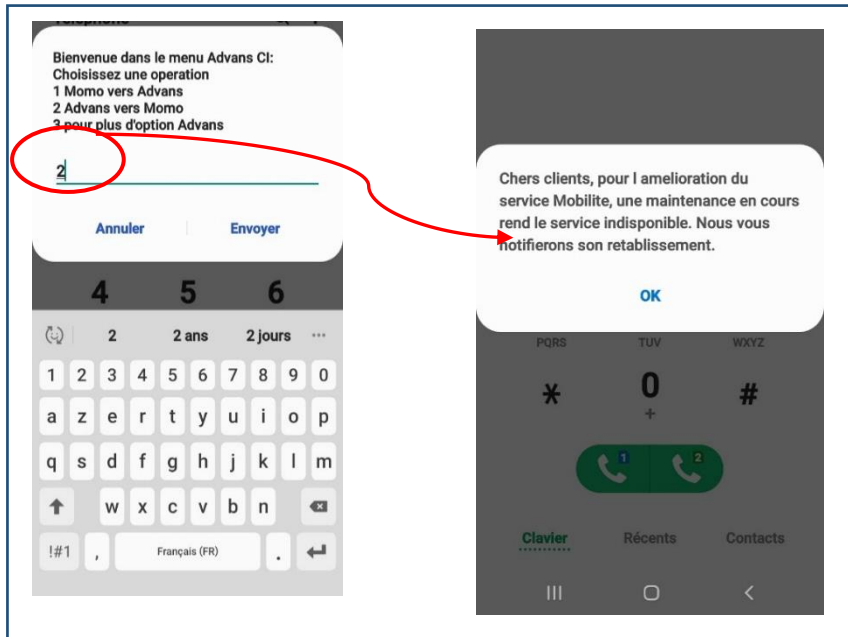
Téléphone

Bienvenue dans le menu Advans CI:
Choisissez une operation
1 Momo vers Advans
2 Advans vers Momo
3 pour plus d'option Advans

2

Annuler Envoyer

4 5 6

2 2 ans 2 jours ...

1 2 3 4 5 6 7 8 9 0
a z e r t y u i o p
q s d f g h j k l m
w x c v b n
!#1 , Français (FR) .

Chers clients, pour l amelioration du service Mobilite, une maintenance en cours rend le service indisponible. Nous vous notifierons son retablissement.

OK

PQRS TUV WXYZ
* 0 #
+

Clavier Récents Contacts